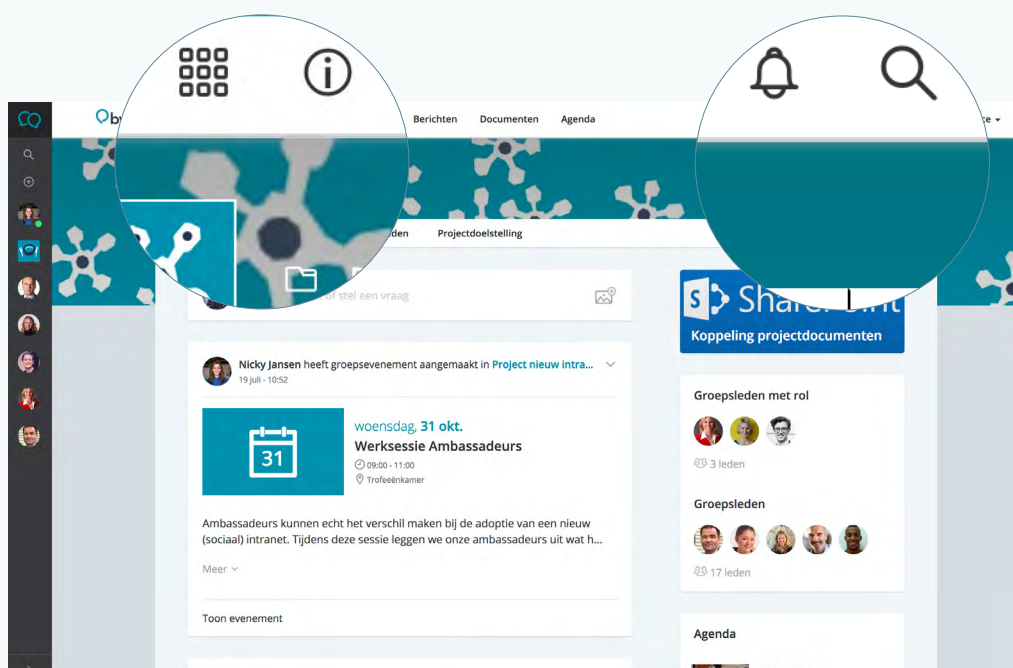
Berichten Documenten Agenda

den Projectdoelstelling

of stel een vraag

Nicky Jansen heeft groepsevenement aangemaakt in Project nieuw intra...
19 juli - 10:52

31

woensdag, 31 okt.
Werksessie Ambassadeurs
09:00 - 11:00
Trofeeënkamer

Ambassadeurs kunnen echt het verschil maken bij de adoptie van een nieuw (sociaal) intranet. Tijdens deze sessie leggen we onze ambassadeurs uit wat h...

Meer

Toon evenement

SharePoint
Koppeling projectdocumenten

Groepsleden met rol

3 leden

Groepsleden

17 leden

Agenda